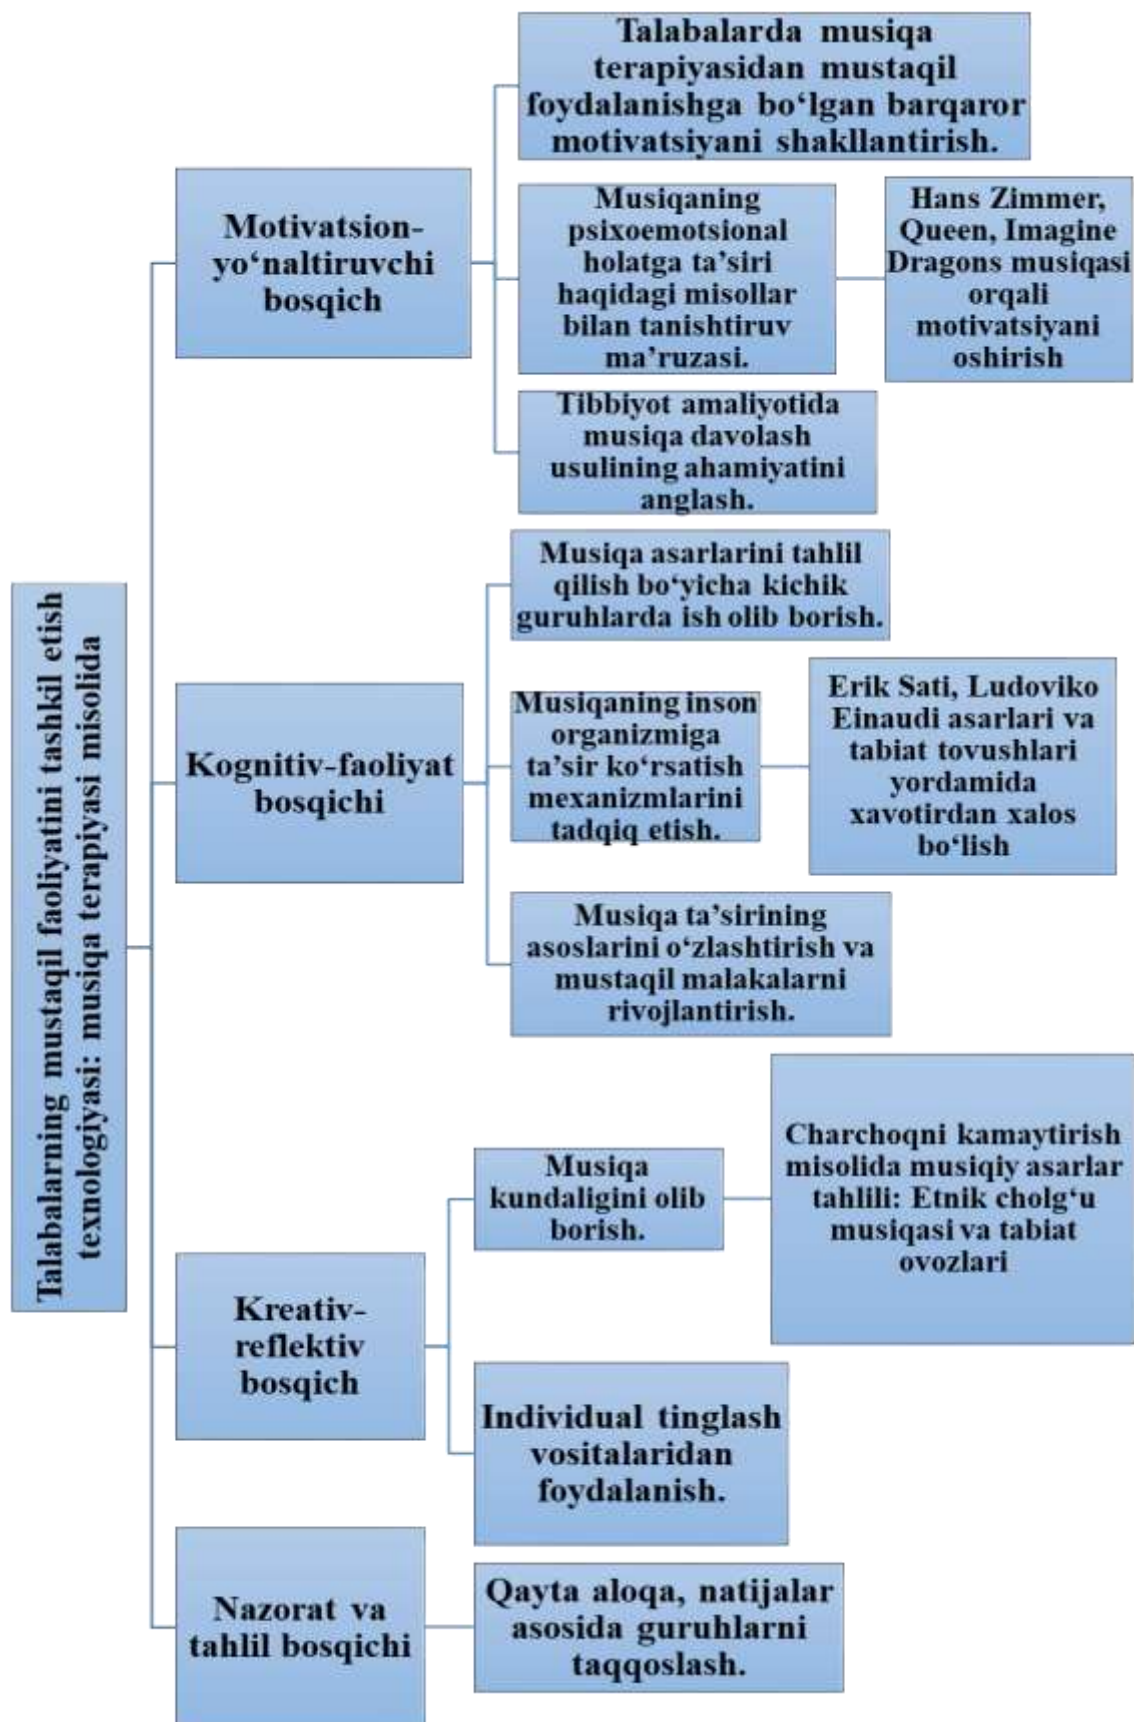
Talabalarning mustaqil faoliyatini tashkil etish texnologiyasi: musiqa terapiyasi misolida

Motivatsion-yo‘naltiruvchi bosqich

Talabalarda musiqa terapiyasidan mustaqil foydalanishga bo‘lgan barqaror motivatsiyani shakllantirish.

Musiqaning psixoemotsional holatga ta’siri haqidagi misollar bilan tanishtiruv ma’ruzasi.

Hans Zimmer, Queen, Imagine Dragons musiqasi orqali motivatsiyani oshirish

Tibbiyot amaliyotida musiqa davolash usulining ahamiyatini anglash.

Kognitiv-faoliyat bosqichi

Musiqa asarlarini tahlil qilish bo‘yicha kichik guruhlarda ish olib borish.

Musiqaning inson organizmiga ta’sir ko‘rsatish mexanizmlarini tadqiq etish.

Erik Sati, Ludoviko Einaudi asarlari va tabiat tovushlari yordamida xavotirdan xalos bo‘lish

Musiqa ta’sirining asoslarini o‘zlashtirish va mustaqil malakalarni rivojlantirish.

Kreativ-reflektiv bosqich

Musiqa kundaligini olib borish.

Charchoqni kamaytirish misolida musiqiy asarlar tahlili: Etnik cholg‘u musiqasi va tabiat ovozlari

Individual tinglash vositalaridan foydalanish.

Nazorat va tahlil bosqichi

Qayta aloqa, natijalar asosida guruhlarni taqqoslash.